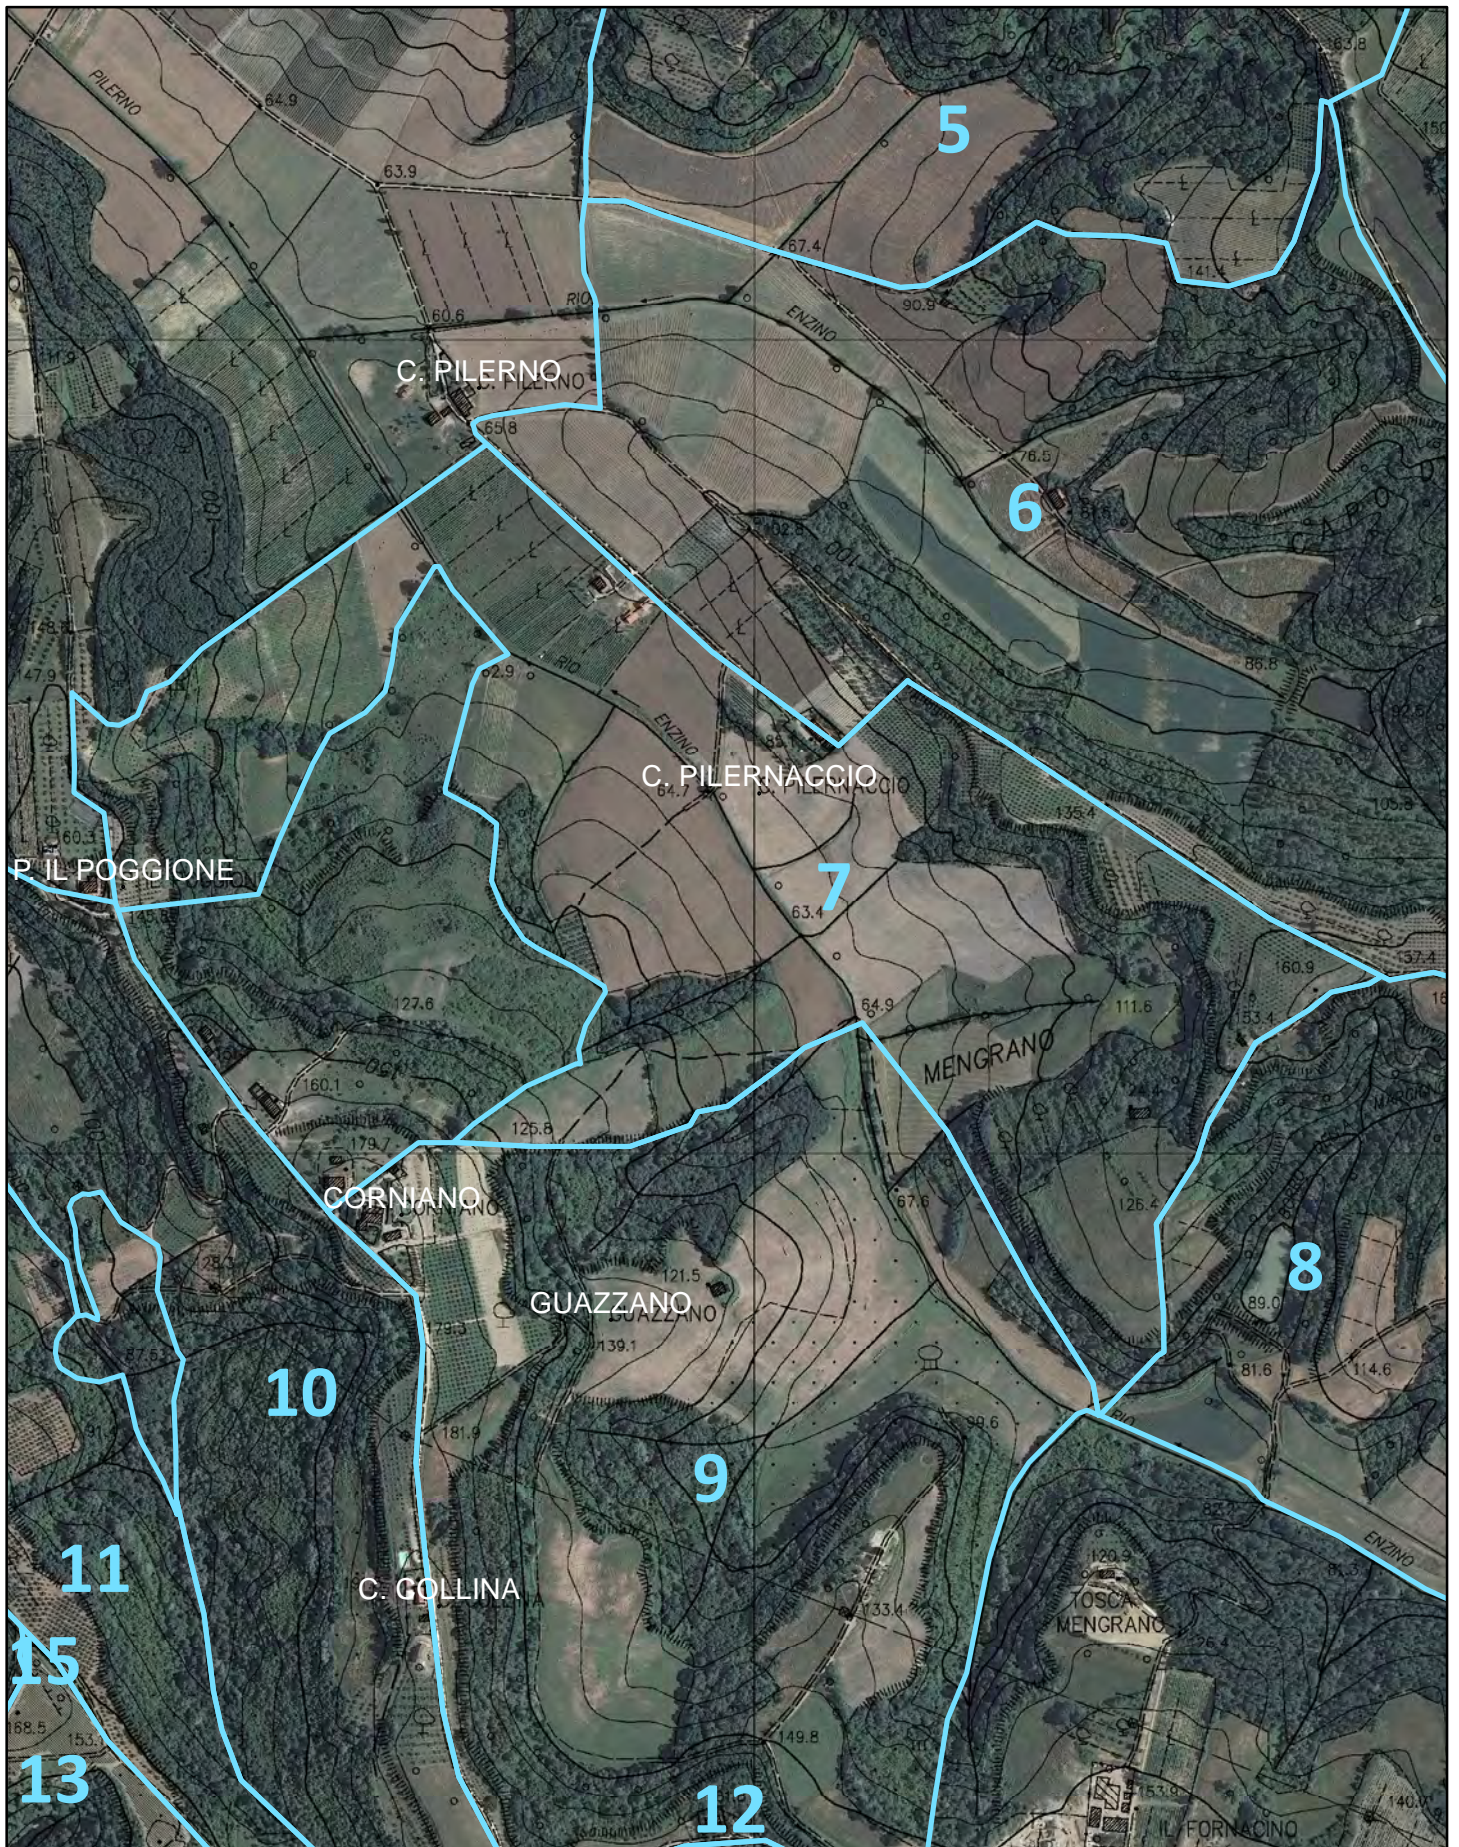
5

6

C. PILERNO

C. PILERNACCIO

7

P. IL POGGIONE

MENGRANO

CORNIANO

GUAZZANO

8

10

9

11

C. COLLINA

TOSCA MENGRANO

15

13

12

IL FORNACINO

PILERNO

RIO

ENZINO

64.9

63.9

60.6

67.4

90.9

76.5

65.8

62.9

64.7

63.4

64.9

111.6

125.8

127.6

160.1

179

121.5

139.1

181.9

149.8

133.4

120.9

125.4

135.4

160.9

89.0

81.6

114.6

86.8

141.4

63.8

140.0

153.9

158.5

153.1

100